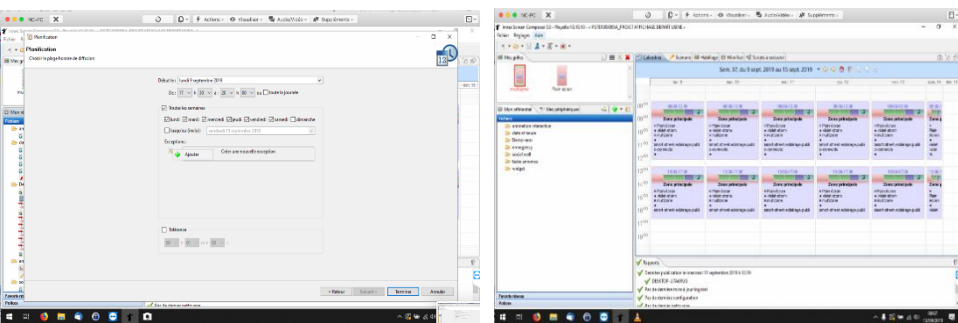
NC-PC
Actions
Visualiser
Audio/Vidéo
Suppléments

Planification
Planification
Choisir la plage horaire de diffusion

Début le : lundi 9 septembre 2019
De : 17 h 30 à 18 h 00 ou Toute la journée

Toutes les semaines
lundi mardi mercredi jeudi vendredi samedi dimanche
Jusqu'au (inclus) : vendredi 13 septembre 2019

Exceptions :
Ajouter
Créer une nouvelle exception

Tolérance

< Retour
Suivant >
Terminer
Annuler

NC-PC
Actions
Visualiser
Audio/Vidéo
Suppléments

Fichier Réglages Aide

Mes grilles
Calendrier
Scénario
Affichage
Moniteur
Suivi de la diffusion

Sem. 37, du 9 sept. 2019 au 15 sept. 2019

Mes médias
Mes périphériques
Voitures
animation interactive
clients et résea
Demo news
emergency
social wall
tools, prennes
widget

Zone principale
Zone principale
Zone principale
Zone principale
Zone principale

Rapports
Dernière publication le mercredi 11 septembre 2019 à 10:09
DESKTOP-
Pas de dernière mise à jour logiciel
Pas de dernière configuration
Pas de dernière publication

Périphériques
Médias